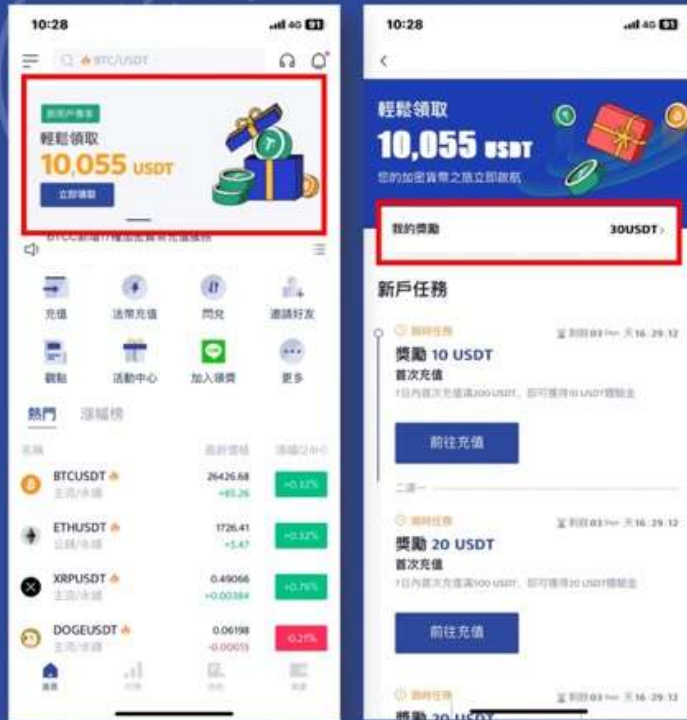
10:28
4G

BTC/USDT

新用戶專享
輕鬆領取
10,055 USDT
立即領取

BTCC新增17種法幣充值通道

充值
法幣充值
閃兌
邀請好友
觀點
活動中心
加入頻道
更多

熱門
漲幅榜

名稱
最新價格
漲幅(24H)

BTCUSDT
主流/永續
26426.68
+65.26
+0.32%

ETHUSDT
公鏈/永續
1726.41
+5.47
+0.32%

XRPUSDT
主流/永續
0.49066
+0.00384
+0.79%

DOGEUSDT
主流/永續
0.06198
-0.00013
-0.21%

首頁

10:28
4G

輕鬆領取
10,055 USDT
您的加密貨幣之旅立即啟航

我的獎勵
30USDT

新戶任務

限時任務
剩餘03天16:29:12
獎勵 10 USDT
首次充值
7日內首次充值滿200 USDT，即可獲得10 USDT體驗金
前往充值

二選一

限時任務
剩餘03天16:29:12
獎勵 20 USDT
首次充值
7日內首次充值滿500 USDT，即可獲得20 USDT體驗金
前往充值

限時任務
剩餘03天16:29:12
獎勵 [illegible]